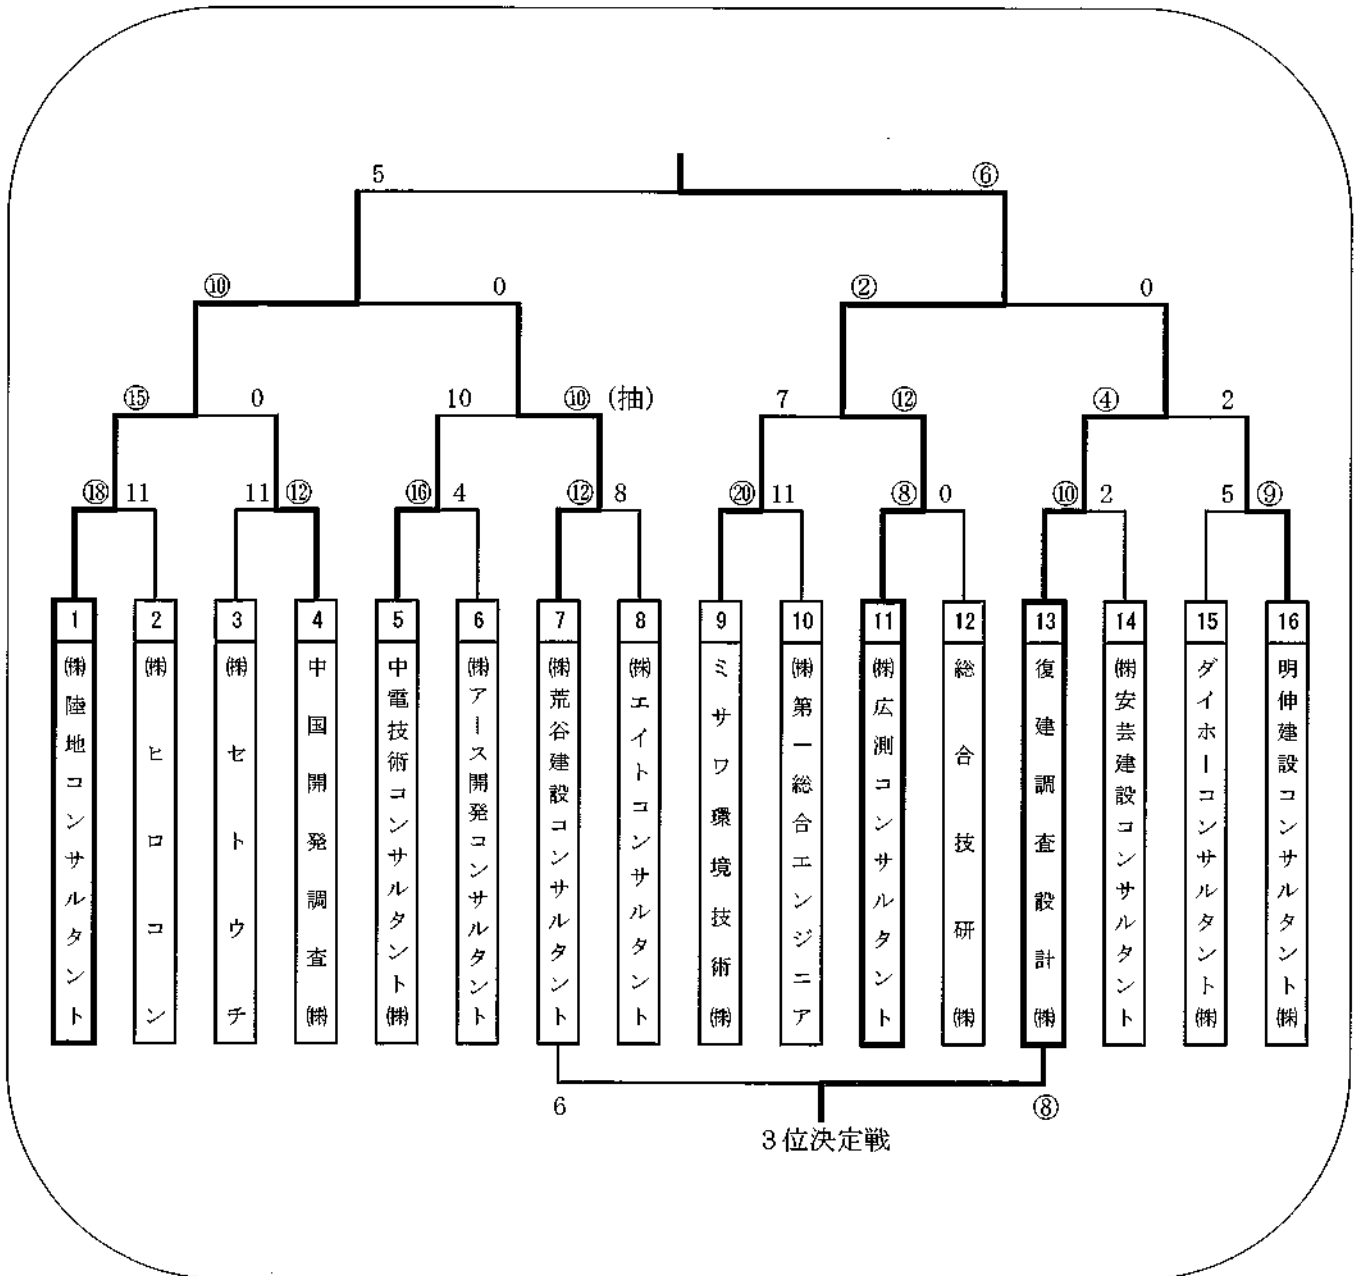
5 ⑥

⑩ 0 ② 0

⑮ 0 10 ⑩ (抽) 7 ⑫ ④ 2

⑱ 11 11 ⑫ ⑯ 4 ⑫ 8 ⑳ 11 ⑧ 0 ⑩ 2 5 ⑨

1 ㈱陸地コンサルタント
2 ㈱ヒロコン
3 ㈱セトウチ
4 中国開発調査㈱
5 中電技術コンサルタント㈱
6 ㈱アース開発コンサルタント
7 ㈱荒谷建設コンサルタント
8 ㈱エイトコンサルタント
9 ミサワ環境技術㈱
10 ㈱第一総合エンジニア
11 ㈱広測コンサルタント
12 総合技研㈱
13 復建調査設計㈱
14 ㈱安芸建設コンサルタント
15 ダイホーコンサルタント㈱
16 明伸建設コンサルタント㈱

6 ⑧
3位決定戦